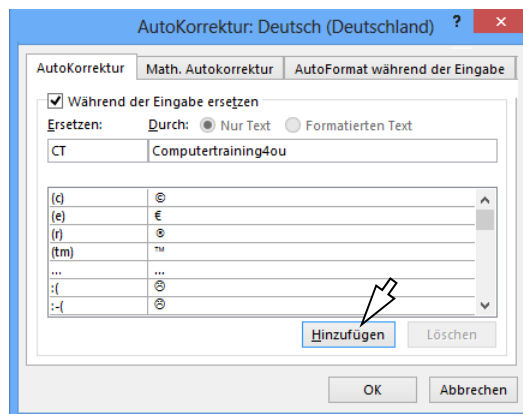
AutoKorrektur: Deutsch (Deutschland) ? ✕

AutoKorrektur | Math. Autokorrektur | AutoFormat während der Eingabe

☑ Während der Eingabe ersetzen

Ersetzen: Durch: ◉ Nur Text ○ Formatierten Text

CT | Computertraining4ou

| | |
|---|---|
| (c) | © |
| (e) | € |
| (r) | ® |
| (tm) | ™ |
| ... | … |
| :( | ☹ |
| :-( | ☹ |

Hinzufügen Löschen

OK Abbrechen